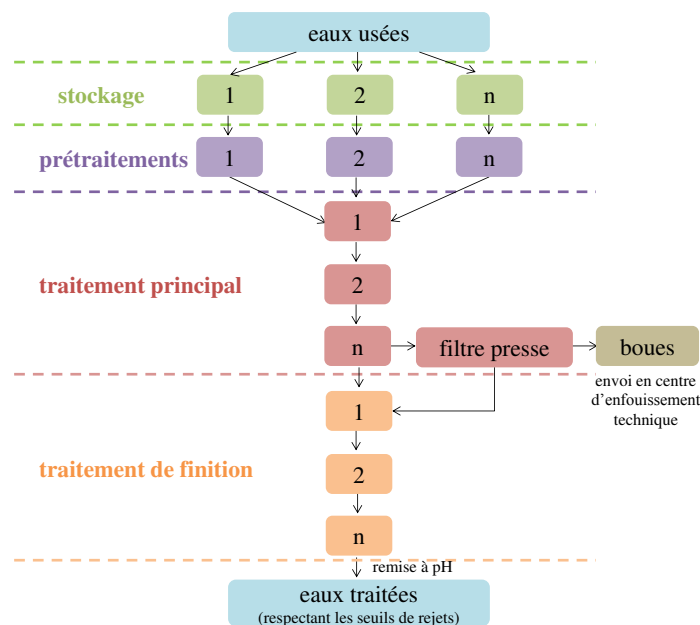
eaux usées

stockage
1
2
n

prétraitements
1
2
n

1
traitement principal
2
n
filtre presse
boues
envoi en centre d'enfouissement technique

1
traitement de finition
2
n
remise à pH

eaux traitées
(respectant les seuils de rejets)